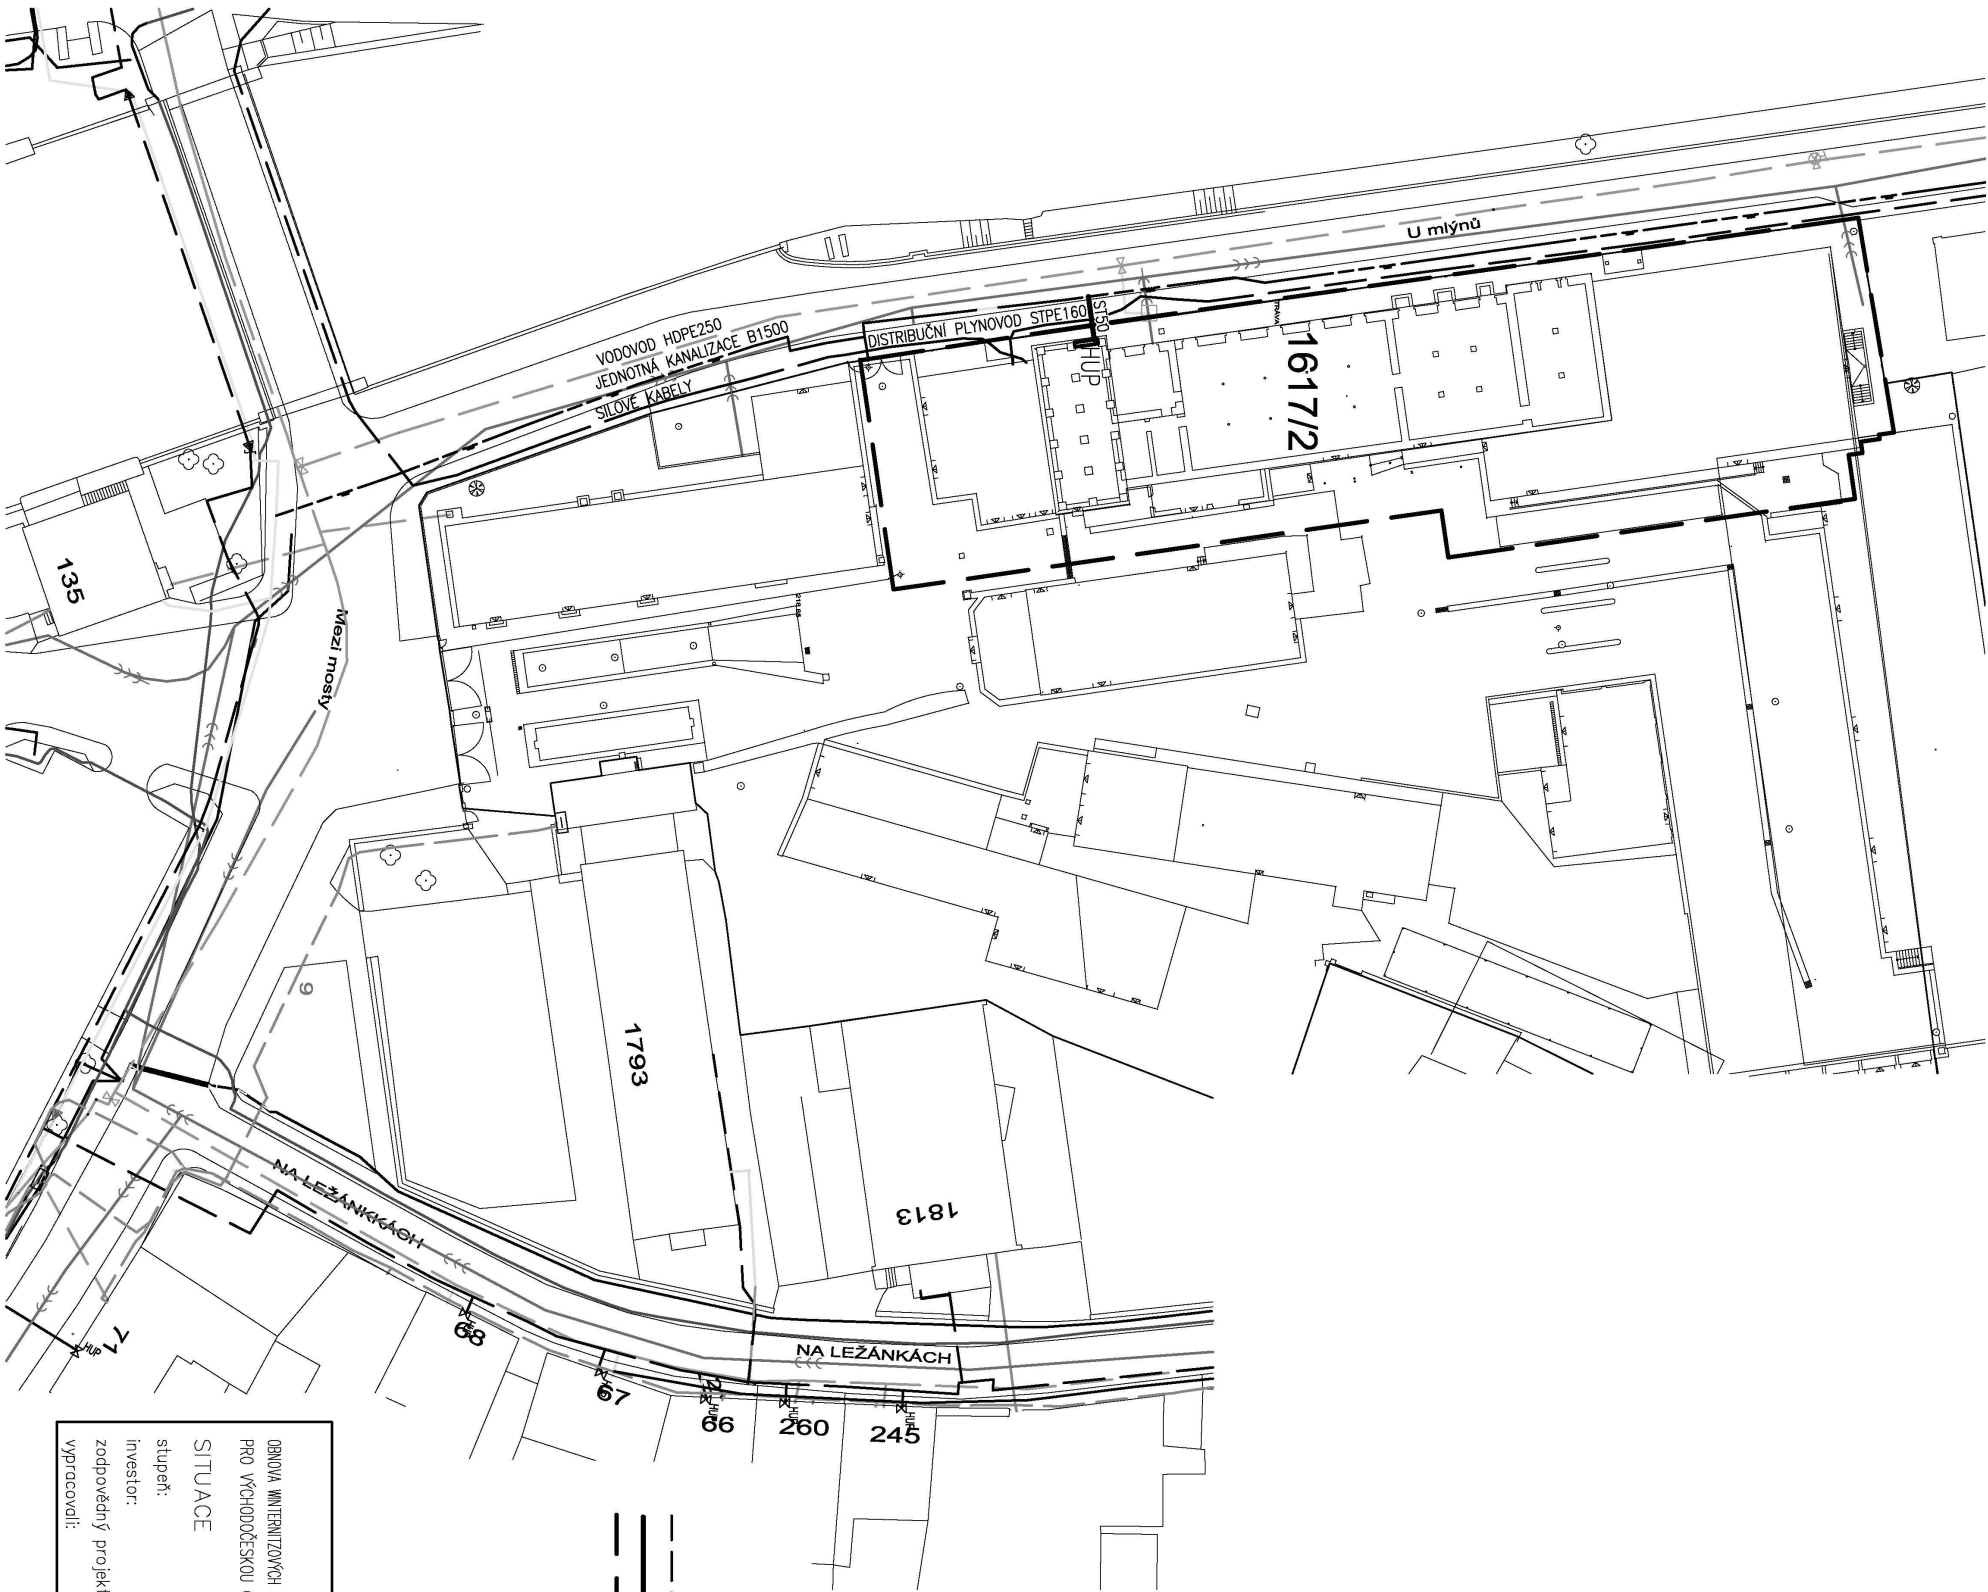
U mlýnů

VODOVOD HDPE250
JEDNOTNÁ KANALIZACE B1500
SILOVÉ KABELY

DISTRIBUČNÍ PLYNOVOD STPE160

ST50

HUP

TRAVA

1617/2

135

Mezi mosty

9

1793

1813

NA LEŽÁNKÁCH

NA LEŽÁNKÁCH

71

HUP

68

67

66

260

245

OBNOVA WINTERNITZOVÝCH
PRO VÝCHODOČESKOU
SITUACE
stupeň:
investor:
zodpovědný projekt
vypracoval: